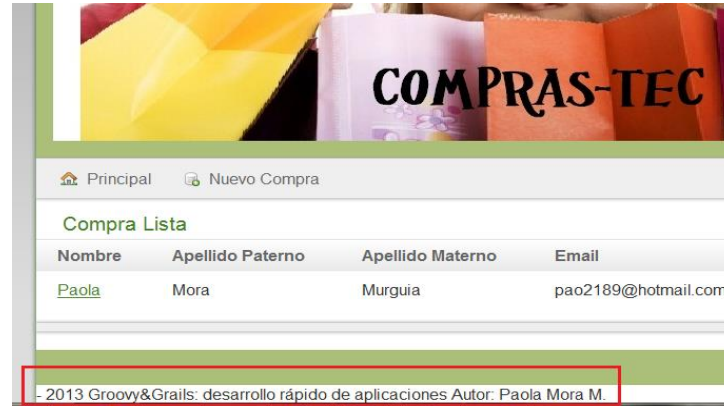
COMPRAS-TEC

Principal   Nuevo Compra

Compra Lista

| Nombre | Apellido Paterno | Apellido Materno | Email |
|---|---|---|---|
| Paola | Mora | Murguia | pao2189@hotmail.com |

- 2013 Groovy&Grails: desarrollo rápido de aplicaciones Autor: Paola Mora M.